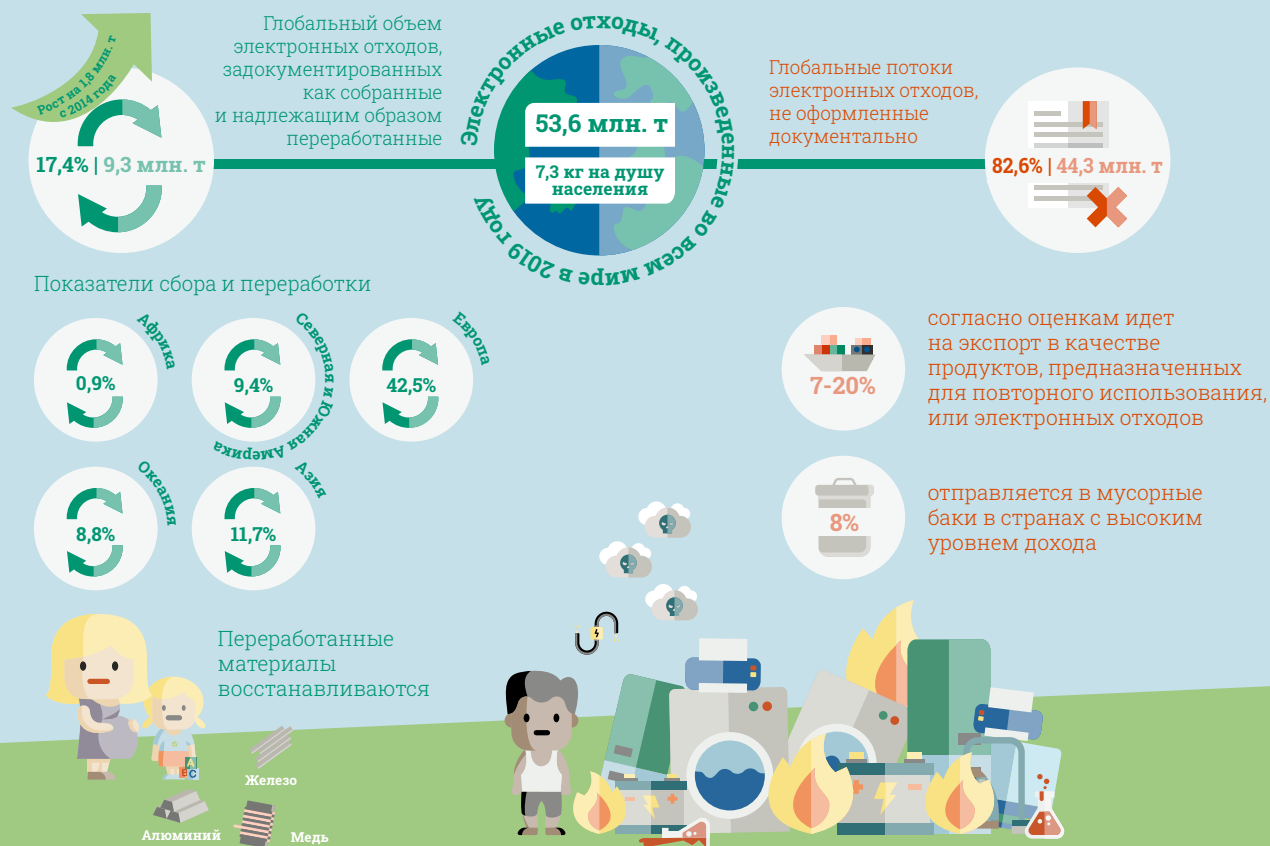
Рост на 1,8 млн. т с 2014 года

17,4% | 9,3 млн. т

Глобальный объем электронных отходов, задокументированных как собранные и надлежащим образом переработанные

Электронные отходы, произведенные во всем мире в 2019 году

53,6 млн. т

7,3 кг на душу населения

Глобальные потоки электронных отходов, не оформленные документально

82,6% | 44,3 млн. т

Показатели сбора и переработки

Африка
0,9%

Северная и Южная Америка
9,4%

Европа
42,5%

Океания
8,8%

Азия
11,7%

7-20%

согласно оценкам идет на экспорт в качестве продуктов, предназначенных для повторного использования, или электронных отходов

8%

отправляется в мусорные баки в странах с высоким уровнем дохода

Переработанные материалы восстанавливаются

Железо

Алюминий

Медь

A
B C